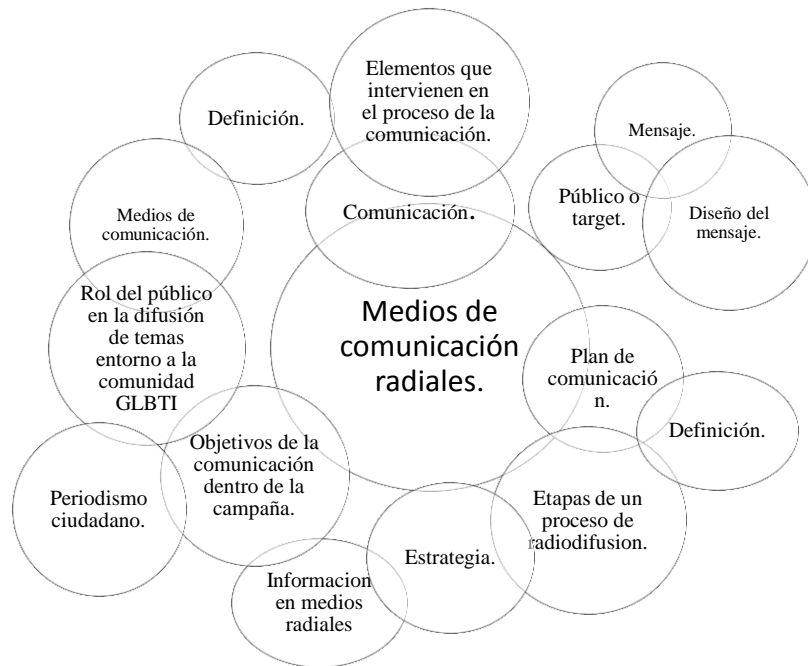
Medios de comunicación radiales.

Comunicación.

Elementos que intervienen en el proceso de la comunicación.

Definición.

Medios de comunicación.

Mensaje.

Público o target.

Diseño del mensaje.

Rol del público en la difusión de temas entorno a la comunidad GLBTI

Plan de comunicació n.

Definición.

Objetivos de la comunicación dentro de la campaña.

Periodismo ciudadano.

Etapas de un proceso de radiodifusion.

Estrategia.

Informacion en medios radiales